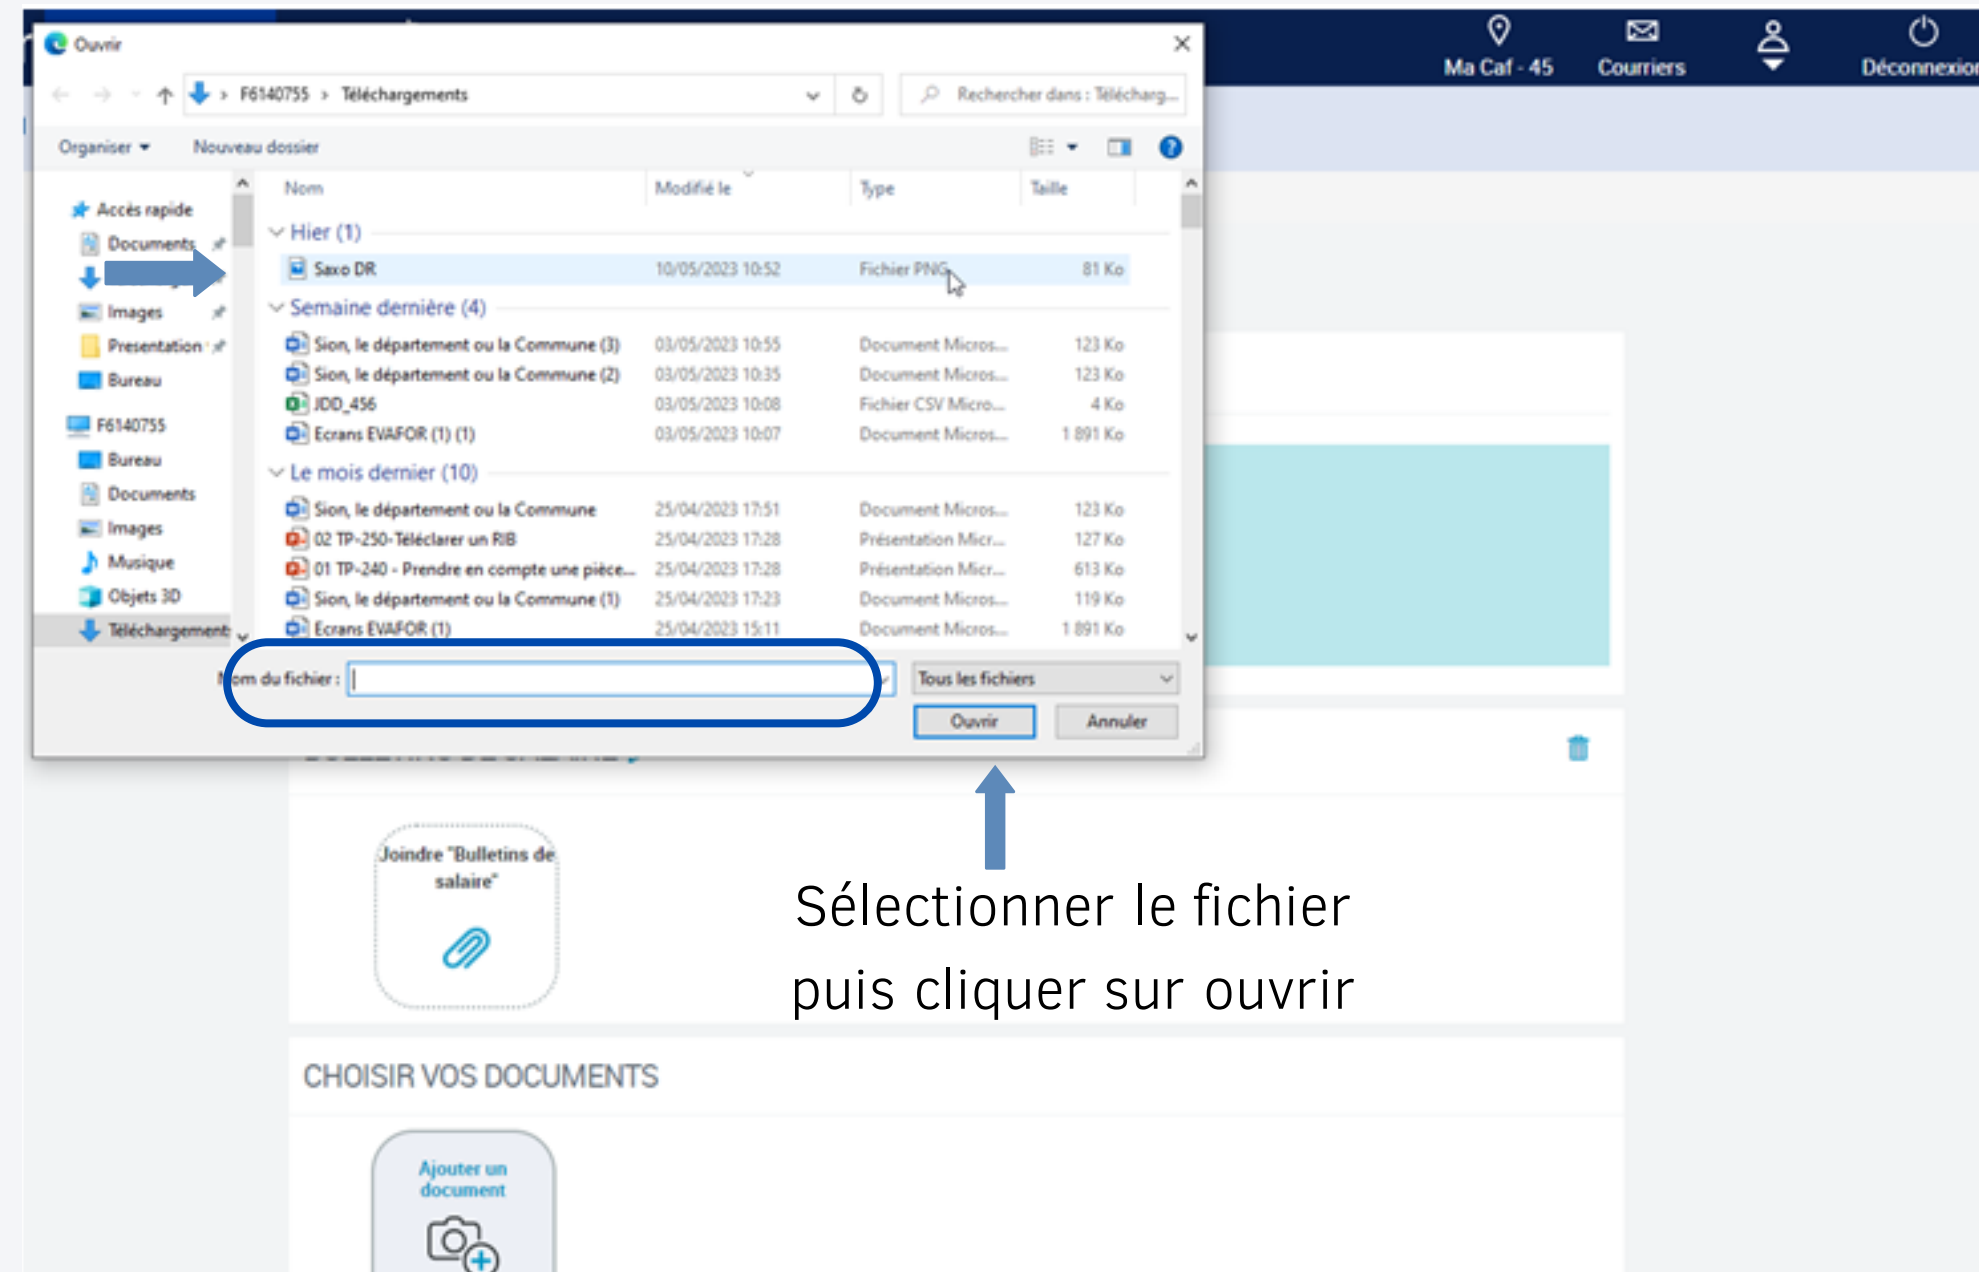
Ouvrir

F6140755 › Téléchargements

Rechercher dans : Télécharg...

Organiser ▾ Nouveau dossier

Accès rapide
Documents
Images
Presentation
Bureau
F6140755
Bureau
Documents
Images
Musique
Objets 3D
Téléchargement

| Nom | Modifié le | Type | Taille |
|---|---|---|---|
| Hier (1) | | | |
| Saxo DR | 10/05/2023 10:52 | Fichier PNG | 81 Ko |
| Semaine dernière (4) | | | |
| Sion, le département ou la Commune (3) | 03/05/2023 10:55 | Document Micros... | 123 Ko |
| Sion, le département ou la Commune (2) | 03/05/2023 10:35 | Document Micros... | 123 Ko |
| JDD_456 | 03/05/2023 10:08 | Fichier CSV Micro... | 4 Ko |
| Ecrans EVAFOR (1) (1) | 03/05/2023 10:07 | Document Micros... | 1 891 Ko |
| Le mois dernier (10) | | | |
| Sion, le département ou la Commune | 25/04/2023 17:51 | Document Micros... | 123 Ko |
| 02 TP-250-Télèclarer un RIB | 25/04/2023 17:28 | Présentation Micr... | 127 Ko |
| 01 TP-240 - Prendre en compte une pièce... | 25/04/2023 17:28 | Présentation Micr... | 613 Ko |
| Sion, le département ou la Commune (1) | 25/04/2023 17:23 | Document Micros... | 119 Ko |
| Ecrans EVAFOR (1) | 25/04/2023 15:11 | Document Micros... | 1 891 Ko |

Nom du fichier :

Tous les fichiers

Ouvrir Annuler

Ma Caf - 45 Courriers Déconnexion

Joindre "Bulletins de salaire"

Sélectionner le fichier puis cliquer sur ouvrir

CHOISIR VOS DOCUMENTS

Ajouter un document